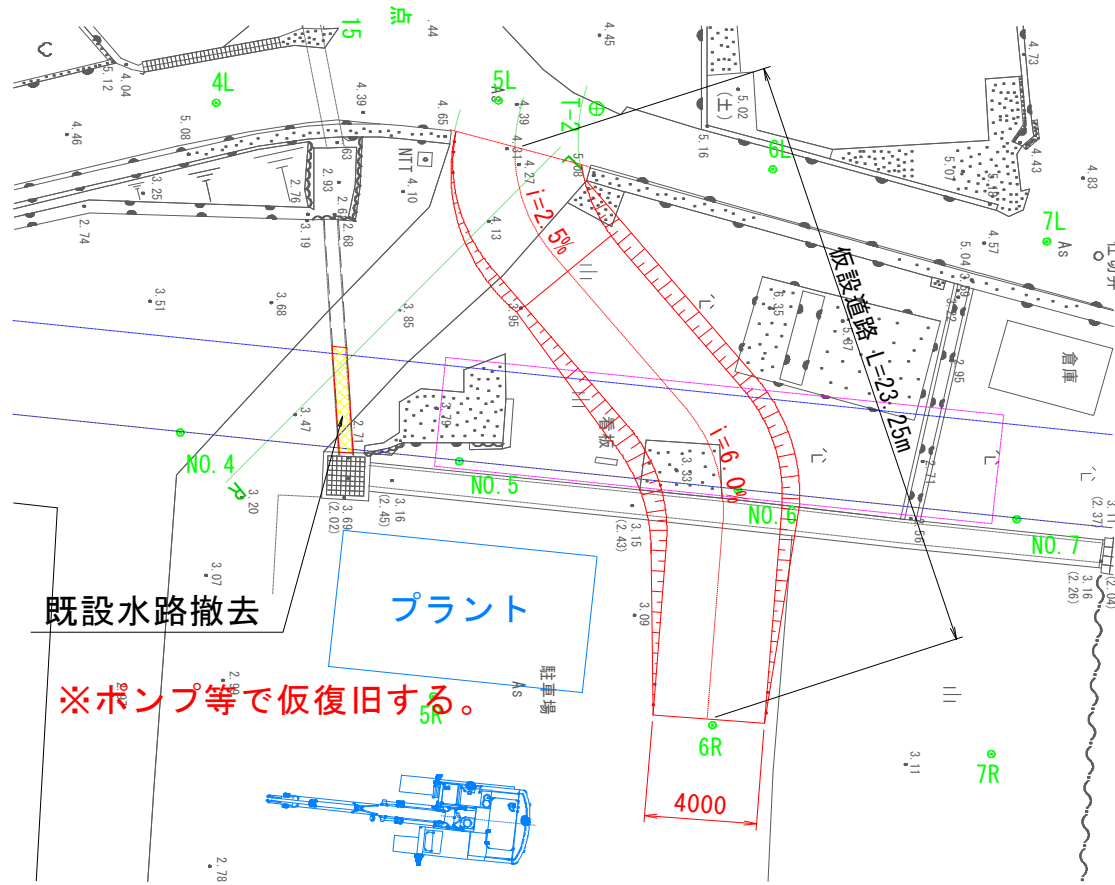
点
15
4.44
4.45
4.73
5.12
4.04
4L
5L
4.39
4.65
T-2
5.02
(土)
5.16
4.46
5.08
.63
NTT
4.10
4.39
4.31
4.27
6L
5.07
4.43
4.83
2.93
5.98
3.25
2.76
2.67
i=2.5%
7L
As
2.74
3.19
2.68
4.13
仮設道路 L=23.25m
4.57
5.04
3.51
3.68
3.85
.95
6.35
5.07
倉庫
3.47
2.71
3.79
看板
2.95
NO.4
i=6.0%
NO.5
3.33
3.20
3.16
(2.45)
3.69
(2.02)
3.15
(2.43)
NO.6
NO.7
3.11
(2.37)
3.16
(2.26)
(2.04)
3.07
既設水路撤去
プラント
3.09
駐車場
As
※ポンプ等で仮復旧する。
2.99
5R
6R
4000
3.11
7R
2.78